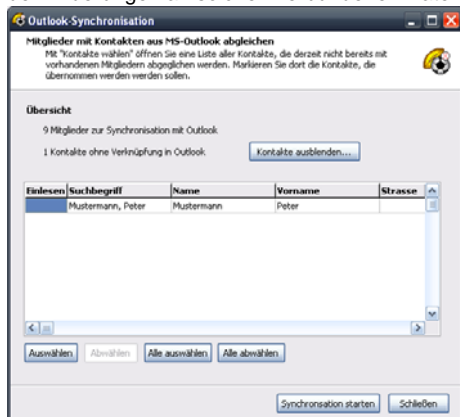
Outlook-Synchronisation

Mitglieder mit Kontakten aus MS-Outlook abgleichen

Mit "Kontakte wählen" öffnen Sie eine Liste aller Kontakte, die derzeit nicht bereits mit vorhandenen Mitgliedern abgeglichen werden. Markieren Sie dort die Kontakte, die übernommen werden werden sollen.

Übersicht

9 Mitglieder zur Synchronisation mit Outlook

1 Kontakte ohne Verknüpfung in Outlook

Kontakte ausblenden...

| Einlesen | Suchbegriff | Name | Vorname | Strasse |
|---|---|---|---|---|
| | Mustermann, Peter | Mustermann | Peter | |

Auswählen

Abwählen

Alle auswählen

Alle abwählen

Synchronsation starten

Schließen